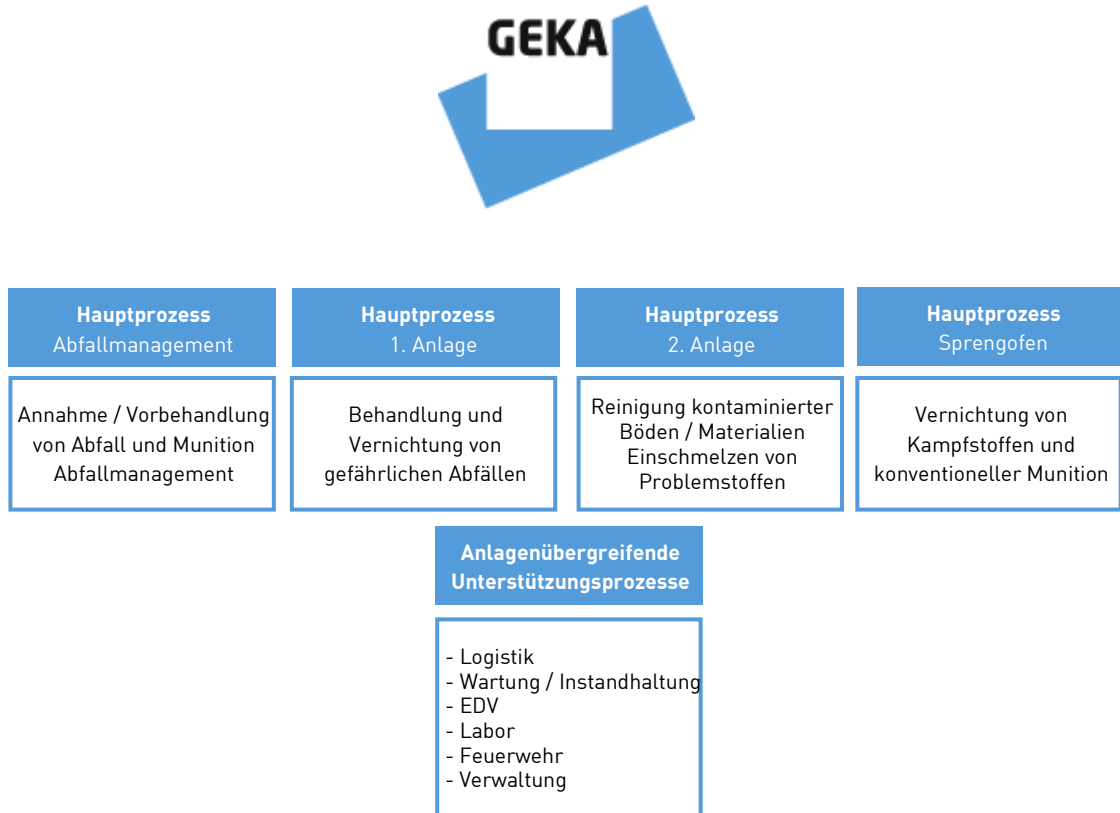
GEKA

Hauptprozess
Abfallmanagement

Annahme / Vorbehandlung von Abfall und Munition Abfallmanagement

Hauptprozess
1. Anlage

Behandlung und Vernichtung von gefährlichen Abfällen

Hauptprozess
2. Anlage

Reinigung kontaminierter Böden / Materialien Einschmelzen von Problemstoffen

Hauptprozess
Sprengofen

Vernichtung von Kampfstoffen und konventioneller Munition

Anlagenübergreifende Unterstützungsprozesse

- Logistik
- Wartung / Instandhaltung
- EDV
- Labor
- Feuerwehr
- Verwaltung